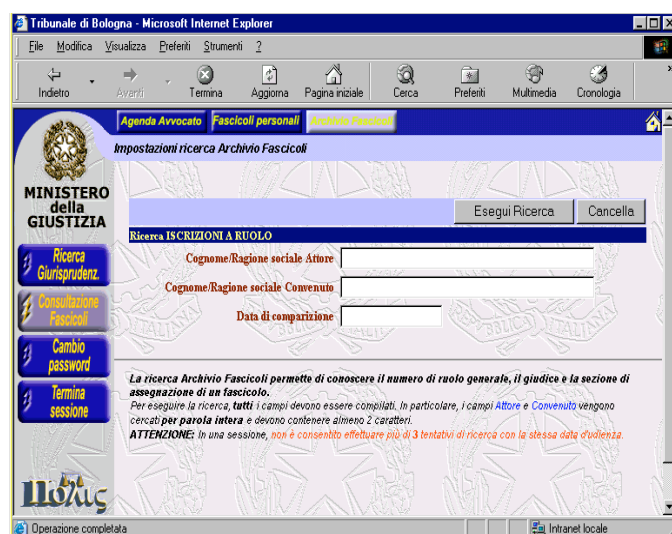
Tribunale di Bologna - Microsoft Internet Explorer

File Modifica Visualizza Preferiti Strumenti ?

Indietro Avanti Termina Aggiorna Pagina iniziale Cerca Preferiti Multimedia Cronologia

Agenda Avvocato Fascicoli personali Archivio Fascicoli

Impostazioni ricerca Archivio Fascicoli

MINISTERO della GIUSTIZIA

Ricerca Giurisprudenz.

Consultazione Fascicoli

Cambio password

Termina sessione

Esegui Ricerca Cancella

Ricerca ISCRIZIONI A RUOLO

Cognome/Ragione sociale Attore

Cognome/Ragione sociale Convenuto

Data di comparizione

La ricerca Archivio Fascicoli permette di conoscere il numero di ruolo generale, il giudice e la sezione di assegnazione di un fascicolo.
Per eseguire la ricerca, tutti i campi devono essere compilati. In particolare, i campi Attore e Convenuto vengono cercati per parola intera e devono contenere almeno 2 caratteri.
ATTENZIONE: In una sessione, non è consentito effettuare più di 3 tentativi di ricerca con la stessa data d'udienza.

Πολις

Operazione completata

Intranet locale